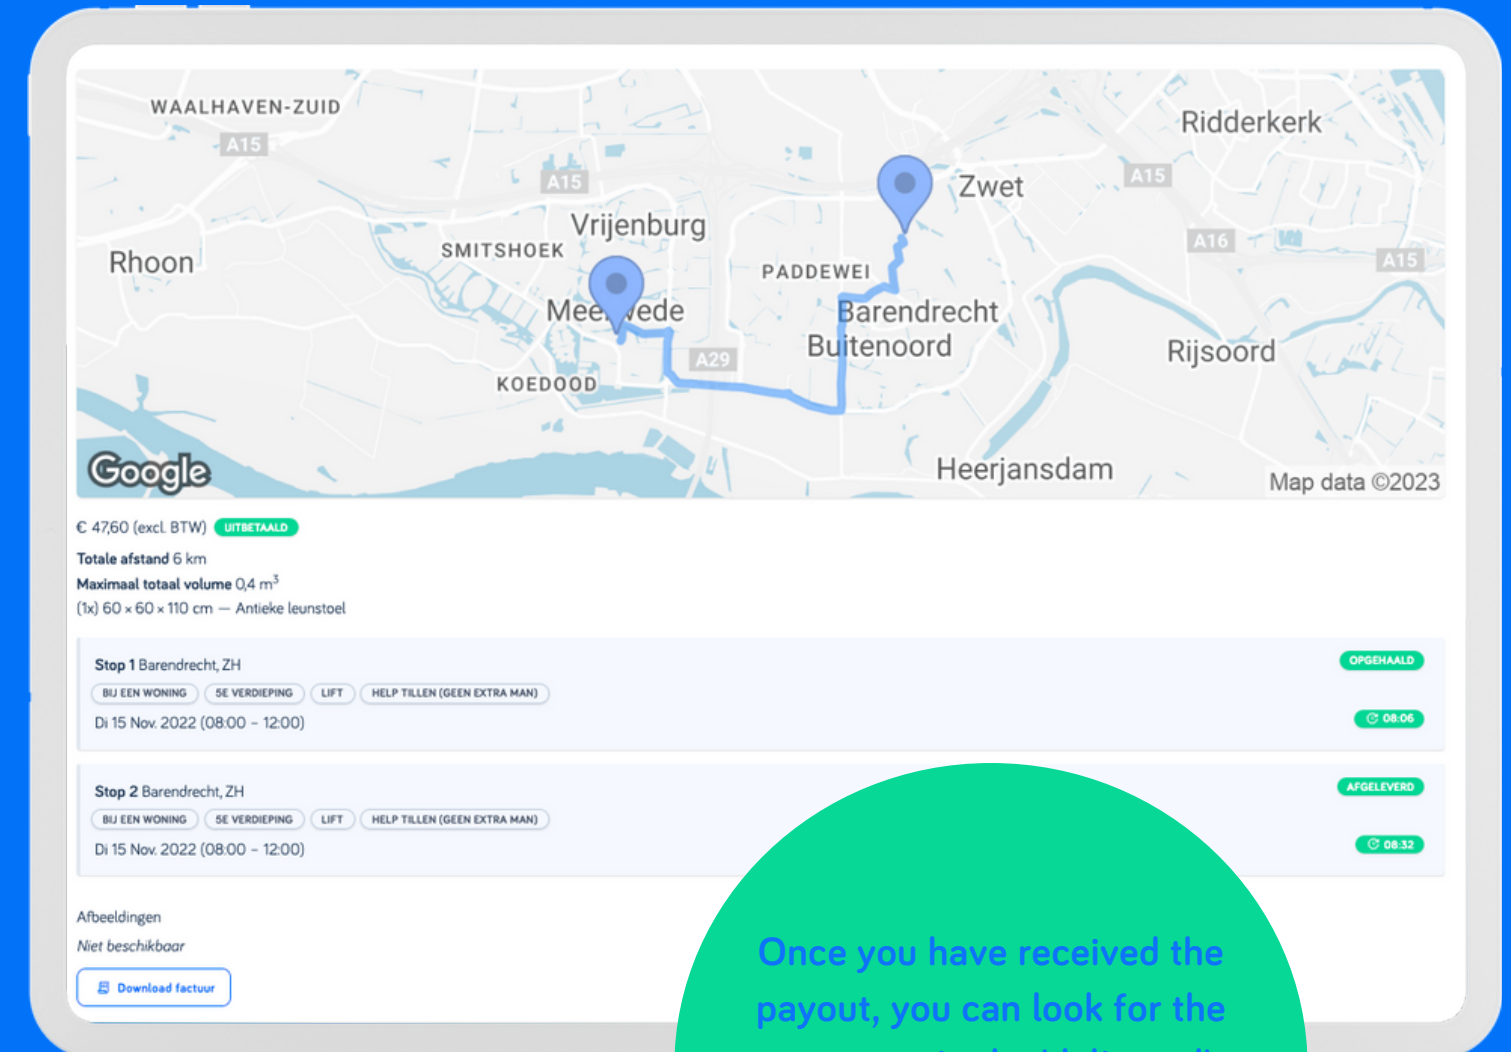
WAALHAVEN-ZUID
A15
A15
Vrijenburg
SMITSHOEK
Rhoon
Meerwede
KOEDOOD
A29
PADDEWEI
Zwet
Barendrecht
Buitenoord
Ridderkerk
A15
A16
A15
Rijsoord
Heerjansdam
Google
Map data ©2023

€ 47,60 (excl. BTW) UITBETAALD

Totale afstand 6 km
Maximaal totaal volume 0,4 m$^3$
(1x) 60 × 60 × 110 cm — Antieke leunstoel

Stop 1 Barendrecht, ZH
OPGEHAALD
BIJ EEN WONING
5E VERDIEPING
LIFT
HELP TILLEN (GEEN EXTRA MAN)
Di 15 Nov. 2022 (08:00 - 12:00)
08:06

Stop 2 Barendrecht, ZH
AFGELEVERD
BIJ EEN WONING
5E VERDIEPING
LIFT
HELP TILLEN (GEEN EXTRA MAN)
Di 15 Nov. 2022 (08:00 - 12:00)
08:32

Afbeeldingen
Niet beschikbaar
Download factuur

Once you have received the payout, you can look for the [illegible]